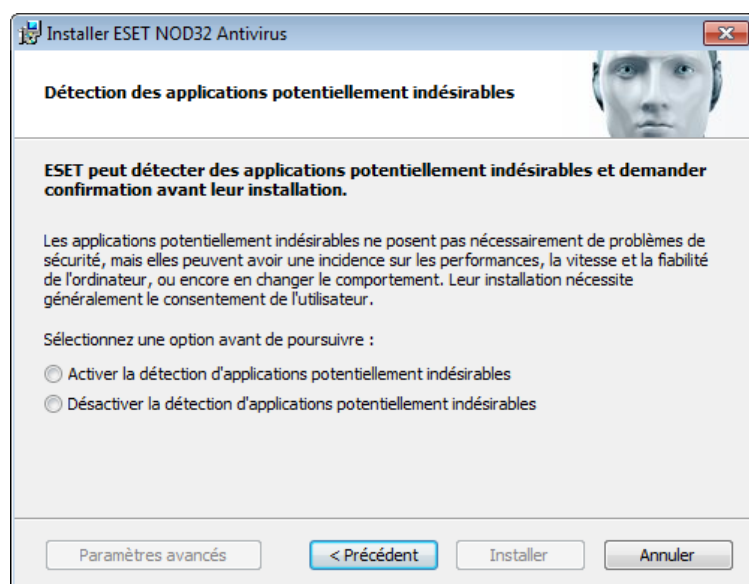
Installer ESET NOD32 Antivirus

Détection des applications potentiellement indésirables

ESET peut détecter des applications potentiellement indésirables et demander confirmation avant leur installation.

Les applications potentiellement indésirables ne posent pas nécessairement de problèmes de sécurité, mais elles peuvent avoir une incidence sur les performances, la vitesse et la fiabilité de l'ordinateur, ou encore en changer le comportement. Leur installation nécessite généralement le consentement de l'utilisateur.

Sélectionnez une option avant de poursuivre :

Activer la détection d'applications potentiellement indésirables

Désactiver la détection d'applications potentiellement indésirables

Paramètres avancés

< Précédent

Installer

Annuler